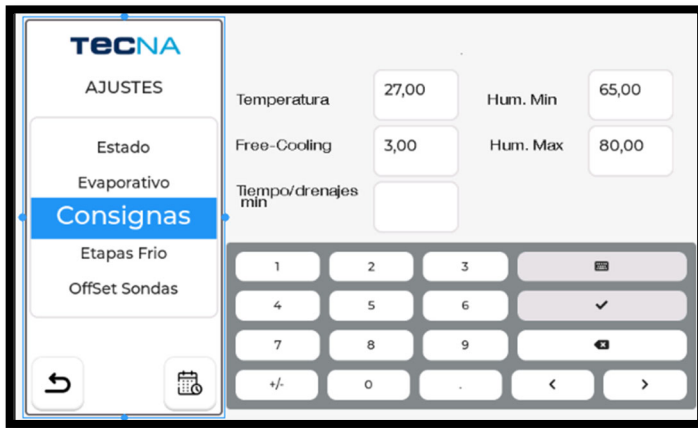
TECNA

AJUSTES

Estado

Evaporativo

Consignas

Etapas Frio

OffSet Sondas

Temperatura 27,00

Hum. Min 65,00

Free-Cooling 3,00

Hum. Max 80,00

Tiempo/drenajes min

| 1 | 2 | 3 | |
|---|---|---|---|
| 4 | 5 | 6 | ✔ |
| 7 | 8 | 9 | |
| +/- | 0 | . | < | > |